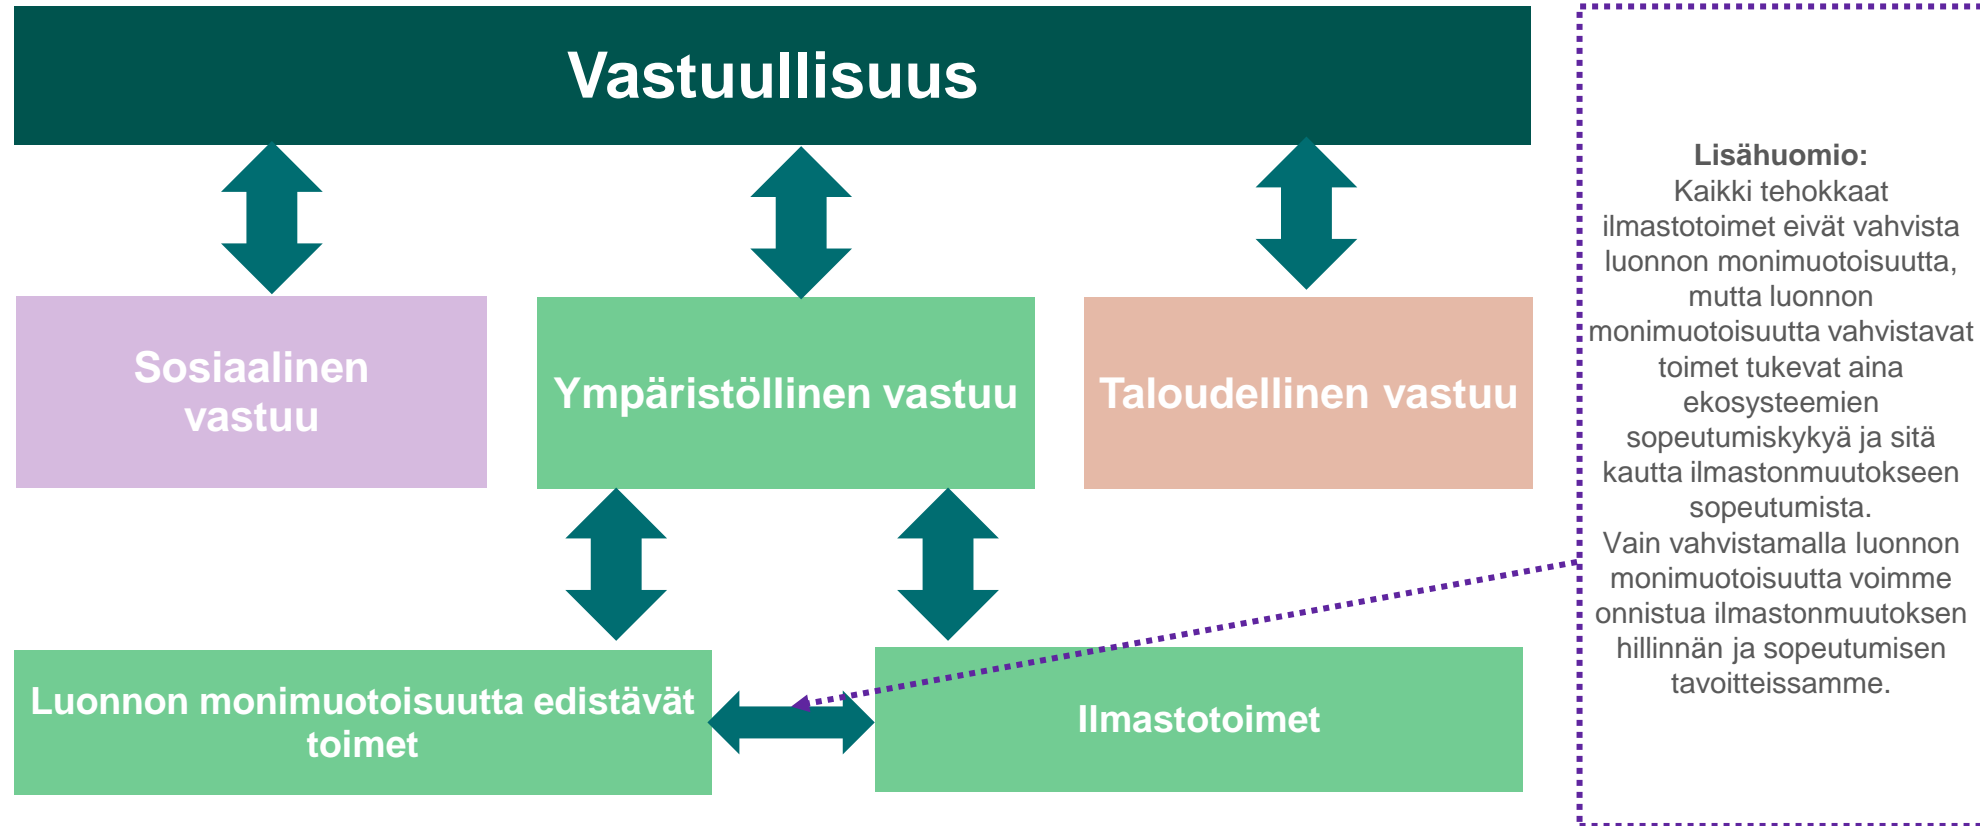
Vastuullisuus

Sosiaalinen vastuu

Ympäristöllinen vastuu

Taloudellinen vastuu

Luonnon monimuotoisuutta edistävät toimet

Ilmastotoimet

Lisähuomio:
Kaikki tehokkaat ilmastotoimet eivät vahvista luonnon monimuotoisuutta, mutta luonnon monimuotoisuutta vahvistavat toimet tukevat aina ekosysteemien sopeutumiskykyä ja sitä kautta ilmastonmuutokseen sopeutumista.
Vain vahvistamalla luonnon monimuotoisuutta voimme onnistua ilmastonmuutoksen hillinnän ja sopeutumisen tavoitteissamme.